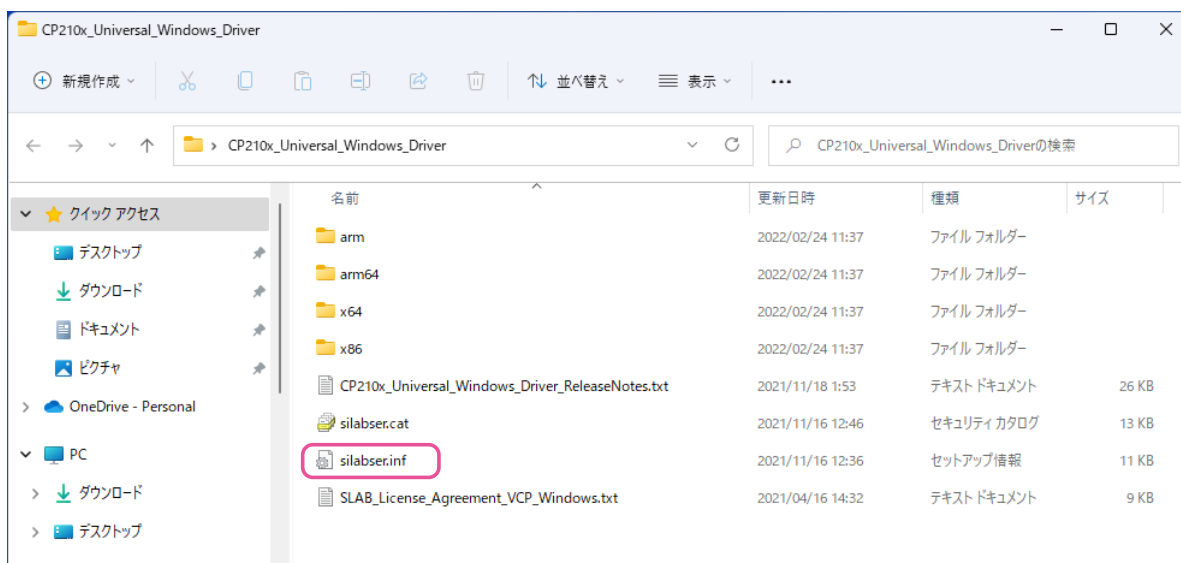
CP210x_Universal_Windows_Driver

新規作成 並べ替え 表示 ...

CP210x_Universal_Windows_Driver

CP210x_Universal_Windows_Driverの検索

クイック アクセス
デスクトップ
ダウンロード
ドキュメント
ピクチャ
OneDrive - Personal
PC
ダウンロード
デスクトップ

| 名前 | 更新日時 | 種類 | サイズ |
|---|---|---|---|
| arm | 2022/02/24 11:37 | ファイル フォルダー | |
| arm64 | 2022/02/24 11:37 | ファイル フォルダー | |
| x64 | 2022/02/24 11:37 | ファイル フォルダー | |
| x86 | 2022/02/24 11:37 | ファイル フォルダー | |
| CP210x_Universal_Windows_Driver_ReleaseNotes.txt | 2021/11/18 1:53 | テキスト ドキュメント | 26 KB |
| silabser.cat | 2021/11/16 12:46 | セキュリティ カタログ | 13 KB |
| silabser.inf | 2021/11/16 12:36 | セットアップ情報 | 11 KB |
| SLAB_License_Agreement_VCP_Windows.txt | 2021/04/16 14:32 | テキスト ドキュメント | 9 KB |